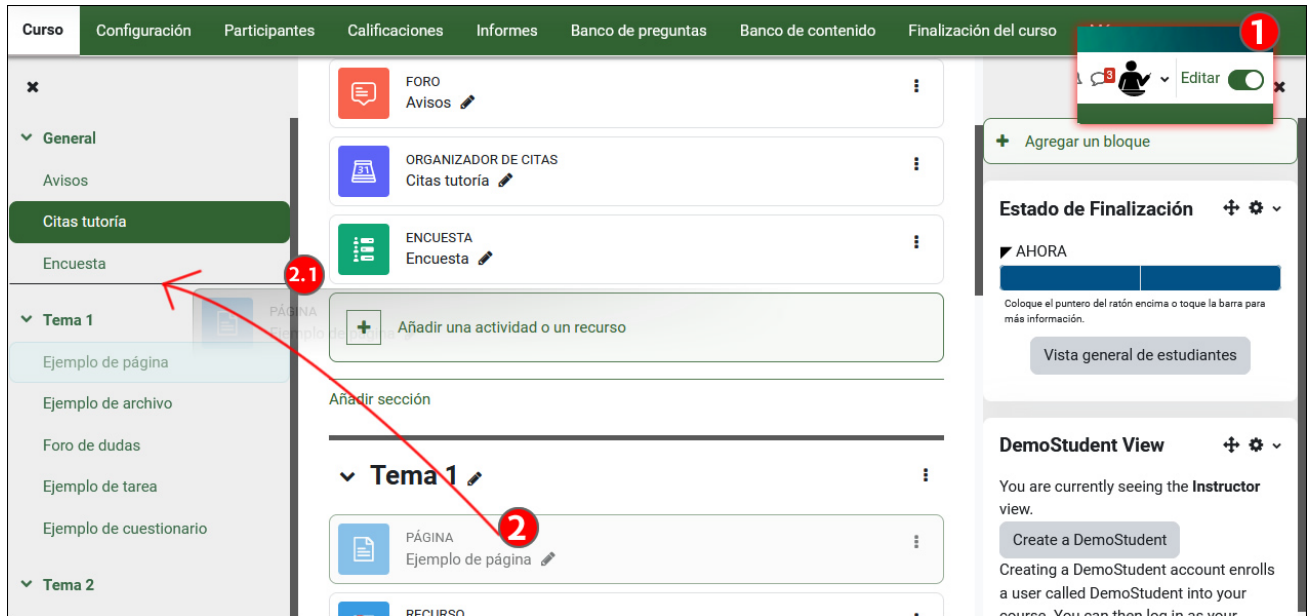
Curso Configuración Participantes Calificaciones Informes Banco de preguntas Banco de contenido Finalización del curso

1

3 Editar

General
Avisos
Citas tutoría
Encuesta
Tema 1
Ejemplo de página
Ejemplo de archivo
Foro de dudas
Ejemplo de tarea
Ejemplo de cuestionario
Tema 2

2.1

PÁGINA
Ejemplo de página

FORO
Avisos

ORGANIZADOR DE CITAS
Citas tutoría

ENCUESTA
Encuesta

Añadir una actividad o un recurso

Añadir sección

Tema 1

2

PÁGINA
Ejemplo de página

RECURSO

Agregar un bloque

Estado de Finalización

AHORA

Coloque el puntero del ratón encima o toque la barra para más información.

Vista general de estudiantes

DemoStudent View

You are currently seeing the **Instructor** view.

Create a DemoStudent

Creating a DemoStudent account enrolls a user called DemoStudent into your course. You can then log in as your